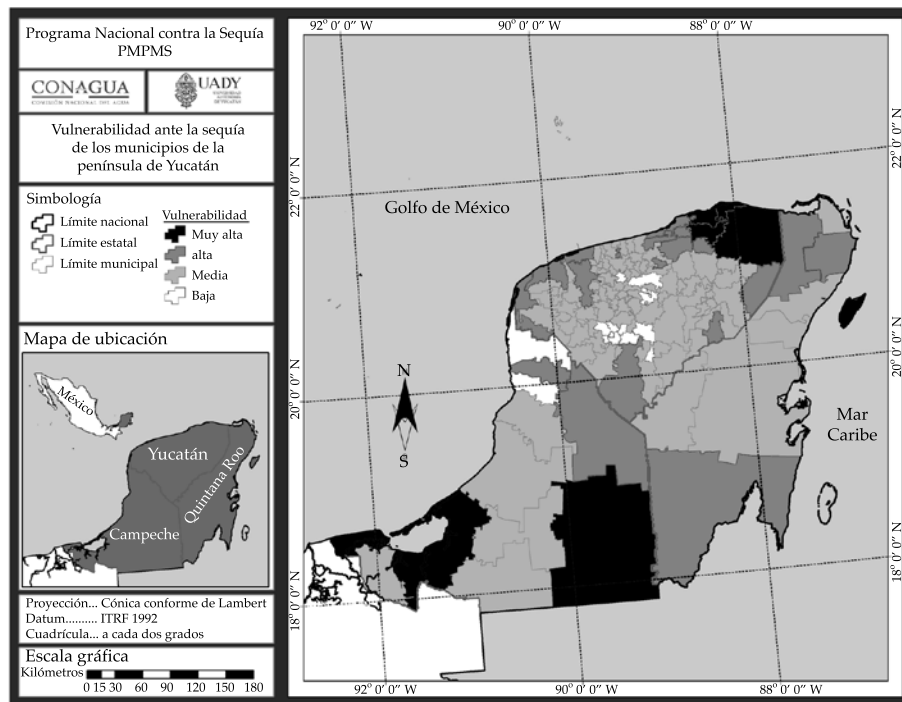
Programa Nacional contra la Sequía
PMPMS

CONAGUA
COMISIÓN NACIONAL DEL AGUA

UADY

Vulnerabilidad ante la sequía de los municipios de la península de Yucatán

Simbología

Límite nacional
Límite estatal
Límite municipal

Vulnerabilidad
Muy alta
alta
Media
Baja

Mapa de ubicación

México
Yucatán
Quintana Roo
Campeche

Proyección... Cónica conforme de Lambert
Datum.......... ITRF 1992
Cuadrícula... a cada dos grados

Escala gráfica
Kilómetros
0 15 30 60 90 120 150 180

92° 0' 0" W
90° 0' 0" W
88° 0' 0" W

22° 0' 0" N
20° 0' 0" N
18° 0' 0" N

Golfo de México

N
S

Mar Caribe

92° 0' 0" W
90° 0' 0" W
88° 0' 0" W

22° 0' 0" N
20° 0' 0" N
18° 0' 0" N